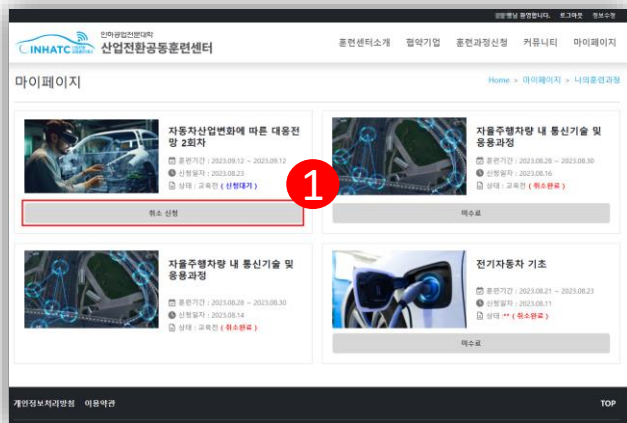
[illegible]님 환영합니다. 로그아웃 정보수정

인하공업전문대학
INHATC
산업전환공동훈련센터

훈련센터소개 협약기업 훈련과정신청 커뮤니티 마이페이지

마이페이지

Home > 마이페이지 > 나의훈련과정

자동차산업변화에 따른 대응전망 2회차
훈련기간 : 2023.09.12 ~ 2023.09.12
신청일자 : 2023.08.23
상태 : 교육전 ( 신청대기 )

취소 신청

1

자율주행차량 내 통신기술 및 응용과정
훈련기간 : 2023.08.28 ~ 2023.08.30
신청일자 : 2023.08.16
상태 : 교육전 ( 취소완료 )

미수료

자율주행차량 내 통신기술 및 응용과정
훈련기간 : 2023.08.28 ~ 2023.08.30
신청일자 : 2023.08.14
상태 : 교육전 ( 취소완료 )

전기자동차 기초
훈련기간 : 2023.08.21 ~ 2023.08.23
신청일자 : 2023.08.11
상태 : ** ( 취소완료 )

미수료

개인정보처리방침 이용약관

TOP